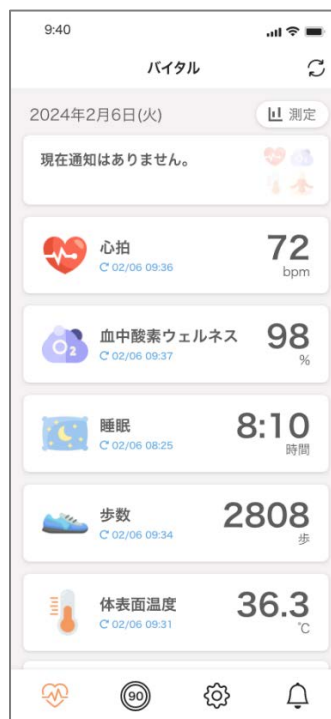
9:40

バイタル

2024年2月6日(火)

測定

現在通知はありません。

心拍
02/06 09:36
72
bpm

$O_2$
血中酸素ウェルネス
02/06 09:37
98
%

睡眠
02/06 08:25
8:10
時間

歩数
02/06 09:34
2808
歩

体表面温度
02/06 09:31
36.3
℃

90